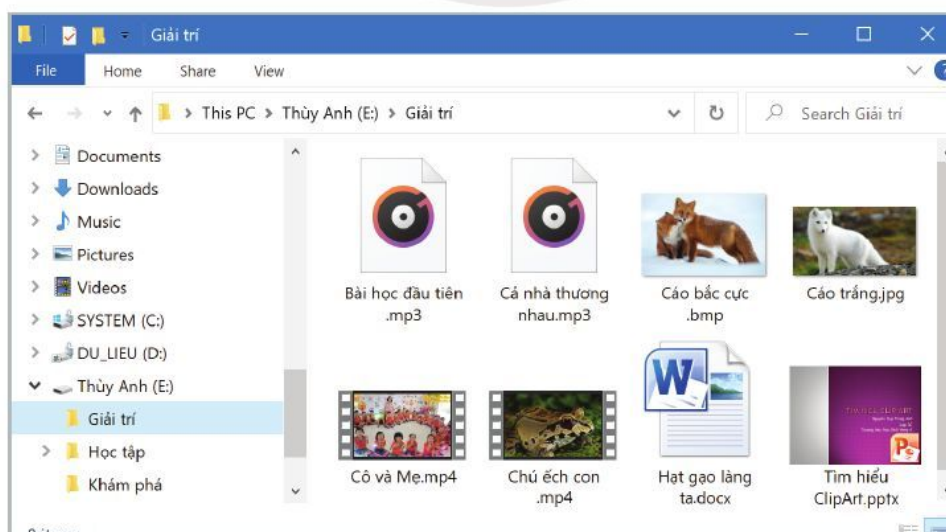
Giải trí

File Home Share View

This PC > Thùy Anh (E:) > Giải trí

Search Giải trí

Documents
Downloads
Music
Pictures
Videos
SYSTEM (C:)
DU_LIEU (D:)
Thùy Anh (E:)
Giải trí
Học tập
Khám phá

Bài học đầu tiên .mp3
Cả nhà thương nhau.mp3
Cáo bắc cực .bmp
Cáo trắng.jpg
Cô và Mẹ.mp4
Chú ếch con .mp4
Hạt gạo làng ta.docx
Tìm hiểu ClipArt.pptx